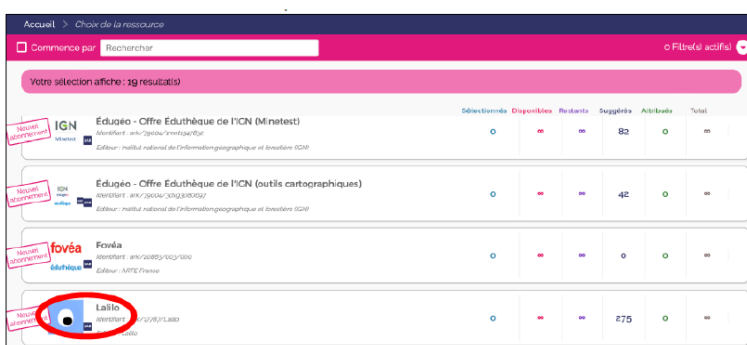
Accueil > Choix de la ressource

Commence par Rechercher

0 Filtre(s) actif(s)

Votre sélection affiche : 19 resultat(s)

| | | Sélectionnés | Disponibles | Restants | Suggérés | Attribués | Total |
|---|---|---|---|---|---|---|---|
| Nouvel abonnement IGN | Édugéo - Offre Éduthèque de l'IGN (Minetest) Identifiant : ark:/79000/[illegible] Editeur : Institut national de l'information géographique et forestière (IGN) | 0 | ∞ | ∞ | 82 | 0 | ∞ |
| Nouvel abonnement IGN | Édugéo - Offre Éduthèque de l'IGN (outils cartographiques) Identifiant : ark:/79000/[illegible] Editeur : Institut national de l'information géographique et forestière (IGN) | 0 | ∞ | ∞ | 42 | 0 | ∞ |
| Nouvel abonnement fovéa éduthèque | Fovéa Identifiant : ark:/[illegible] Editeur : ARTE France | 0 | ∞ | ∞ | 0 | 0 | ∞ |
| Nouvel abonnement | Lalilo Identifiant : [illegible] Editeur : Lalilo | 0 | ∞ | ∞ | 275 | 0 | ∞ |